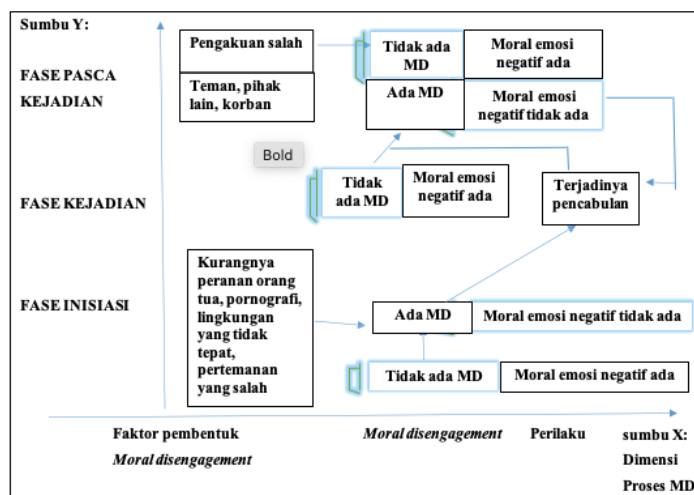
Sumbu Y:

FASE PASCA KEJADIAN

Pengakuan salah

Teman, pihak lain, korban

Tidak ada MD

Moral emosi negatif ada

Ada MD

Moral emosi negatif tidak ada

Bold

Tidak ada MD

Moral emosi negatif ada

Terjadinya pencabulan

FASE KEJADIAN

FASE INISIASI

Kurangnya peranan orang tua, pornografi, lingkungan yang tidak tepat, pertemanan yang salah

Ada MD

Moral emosi negatif tidak ada

Tidak ada MD

Moral emosi negatif ada

Faktor pembentuk *Moral disengagement*

*Moral disengagement*

Perilaku

sumbu X: Dimensi Proses MD